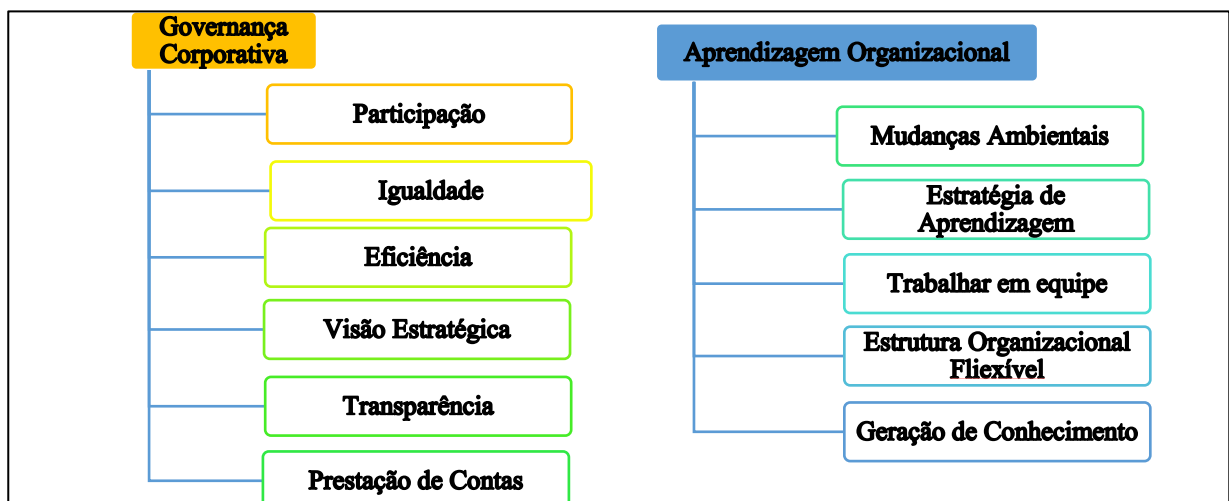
Governança Corporativa

Participação

Igualdade

Eficiência

Visão Estratégica

Transparência

Prestação de Contas

Aprendizagem Organizacional

Mudanças Ambientais

Estratégia de Aprendizagem

Trabalhar em equipe

Estrutura Organizacional Fliexível

Geração de Conhecimento